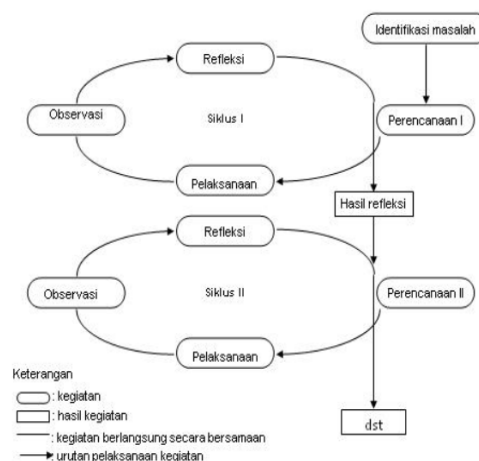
Identifikasi masalah

Refleksi

Observasi

Siklus I

Perencanaan I

Pelaksanaan

Hasil refleksi

Refleksi

Observasi

Siklus II

Perencanaan II

Pelaksanaan

Keterangan

: kegiatan

: hasil kegiatan

: kegiatan berlangsung secara bersamaan

: urutan pelaksanaan kegiatan

dst